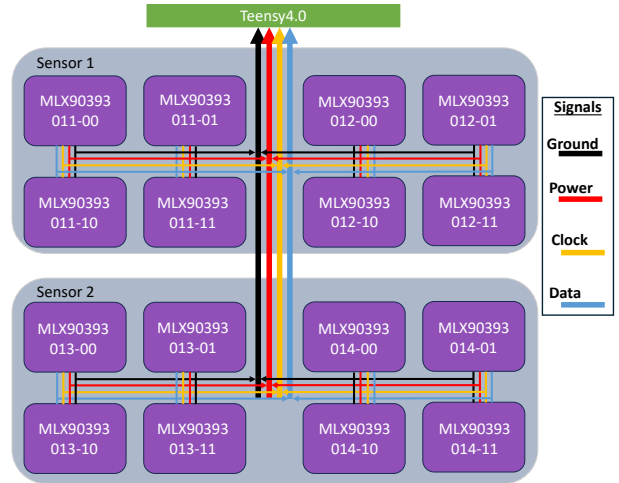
Teensy4.0

Sensor 1

MLX90393 011-00

MLX90393 011-01

MLX90393 012-00

MLX90393 012-01

MLX90393 011-10

MLX90393 011-11

MLX90393 012-10

MLX90393 012-11

Signals

Ground

Power

Clock

Data

Sensor 2

MLX90393 013-00

MLX90393 013-01

MLX90393 014-00

MLX90393 014-01

MLX90393 013-10

MLX90393 013-11

MLX90393 014-10

MLX90393 014-11